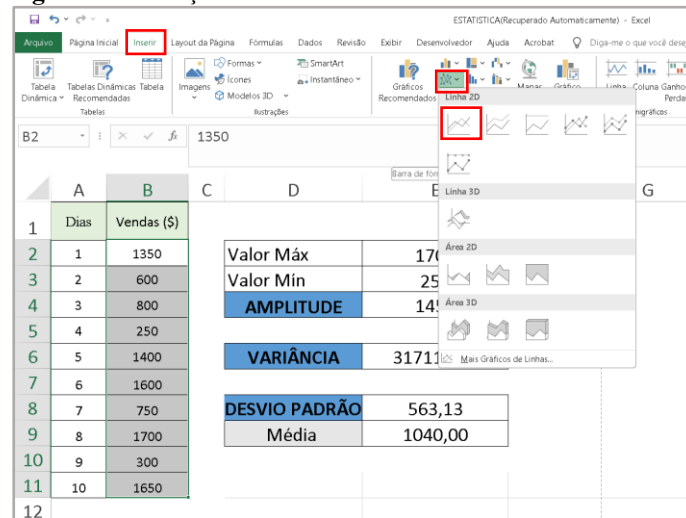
ESTATISTICA(Recuperado Automaticamente) - Excel

Arquivo Página Inicial Inserir Layout da Página Fórmulas Dados Revisão Exibir Desenvolvedor Ajuda Acrobat Diga-me o que você dese

Tabela Dinâmica Tabelas Dinâmicas Recomendadas Tabela Tabelas Imagens Formas Ícones Modelos 3D SmartArt Instantâneo Ilustrações Gráficos Recomendados Mapas Gráfico Linha Coluna Ganho Perda minigráficos

Linha 2D

Linha 3D

Área 2D

Área 3D

Mais Gráficos de Linhas...

B2 1350

Barra de fórm

| | A | B | C | D | E |
|---|---|---|---|---|---|
| 1 | Dias | Vendas ($) | | | |
| 2 | 1 | 1350 | | Valor Máx | 17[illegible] |
| 3 | 2 | 600 | | Valor Mín | 25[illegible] |
| 4 | 3 | 800 | | AMPLITUDE | 14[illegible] |
| 5 | 4 | 250 | | | |
| 6 | 5 | 1400 | | VARIÂNCIA | 31711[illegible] |
| 7 | 6 | 1600 | | | |
| 8 | 7 | 750 | | DESVIO PADRÃO | 563,13 |
| 9 | 8 | 1700 | | Média | 1040,00 |
| 10 | 9 | 300 | | | |
| 11 | 10 | 1650 | | | |
| 12 | | | | | |

G